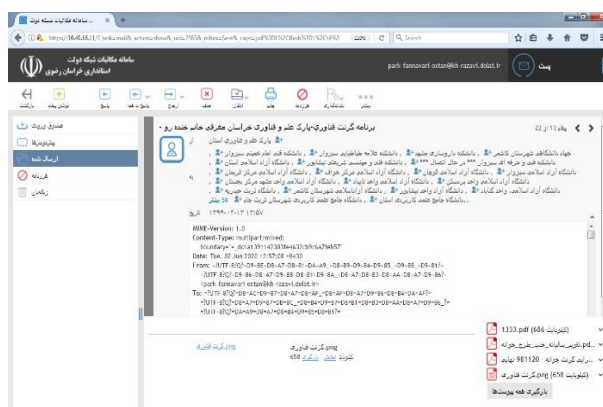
... سامانه مکاتبات شبکه دولت ×

https://10.40.15.17/webmail/#...

سامانه مکاتبات شبکه دولت
استانداری خراسان رضوی

park fannavari ostan@kh razavi.dolat.ir

پست

بازگشت
دریافت نامه
ایجاد نامه
پاسخ به همه
ارجاع
حذف
انتقال
چاپ
فیلتر
علامت گذاری
بیشتر

صندوق ورودی
پیش‌نویس‌ها
ارسال شده
هرزنامه
زباله‌دان

برنامه گرنت فناوری-پارک علم و فناوری خراسان معرفی خانم خنده رو -

پیام 13 از 22

پارک علم و فناوری استان

جهاد دانشگاهی شهرستان کاشمر، دانشگاه دارویی مشهد، دانشگاه علامه طباطبایی سبزوار، دانشگاه فنی امام خمینی سبزوار، دانشکده فنی و حرفه ای سبزوار، در حال اتصال، دانشکده فنی و مهندسی شریعتی نیشابور، دانشگاه آزاد اسلامی استان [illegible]، دانشگاه آزاد اسلامی سبزوار، دانشگاه آزاد اسلامی قوچان، دانشگاه آزاد اسلامی مرکز خواف، دانشگاه آزاد اسلامی واحد تایباد، دانشگاه آزاد اسلامی واحد بردسکن، دانشگاه آزاد اسلامی واحد تربت جام، دانشگاه آزاد اسلامی واحد بجستان، دانشگاه آزاد اسلامی واحد کاشمر، دانشگاه آزاد اسلامی واحد نیشابور، دانشگاه آزاد اسلامی شهرستان گناباد، دانشگاه تربت حیدریه، دانشگاه جامع علمی کاربردی استان، دانشگاه جامع علمی کاربردی شهرستان تربت جام، 36 بیشتر

تاریخ ۱۳۹۹-۰۴-۱۳ ۱۷:۵۷

MIME-Version: 1.0
Content-Type: multipart/mixed;
boundary="=_dc1a1391142303fe4632cb9c6478eb53"
Date: Tue, 30 Jun 2020 17:57:08 +0430
From: =?UTF-8?Q?=D9=BE=D8=A7=D8=B1=DA=A9_=D8=B9=D9=84=D9=85_=D9=88_=D9=81?=
=?UTF-8?Q?=D9=86=D8=A7=D9=88=D8=B1=DB=8C_=D8=A7=D8=B3=D8=AA=D8=A7=D9=86?=
<park fannavari ostan@kh razavi.dolat.ir>
To: =?UTF-8?Q?...?=

1333.pdf (686 کیلوبایت)
...pdf نظرسنجی_سامانه_جذب_طرح_جوانه
...برنامه گرنت جوانه 981120 نهایی
گرنت فناوری.png (658 کیلوبایت)
بارگیری همه پیوست‌ها

گرنت فناوری.png
کیلوبایت 658 نمایش بارگیری

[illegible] گرنت فناوری.png